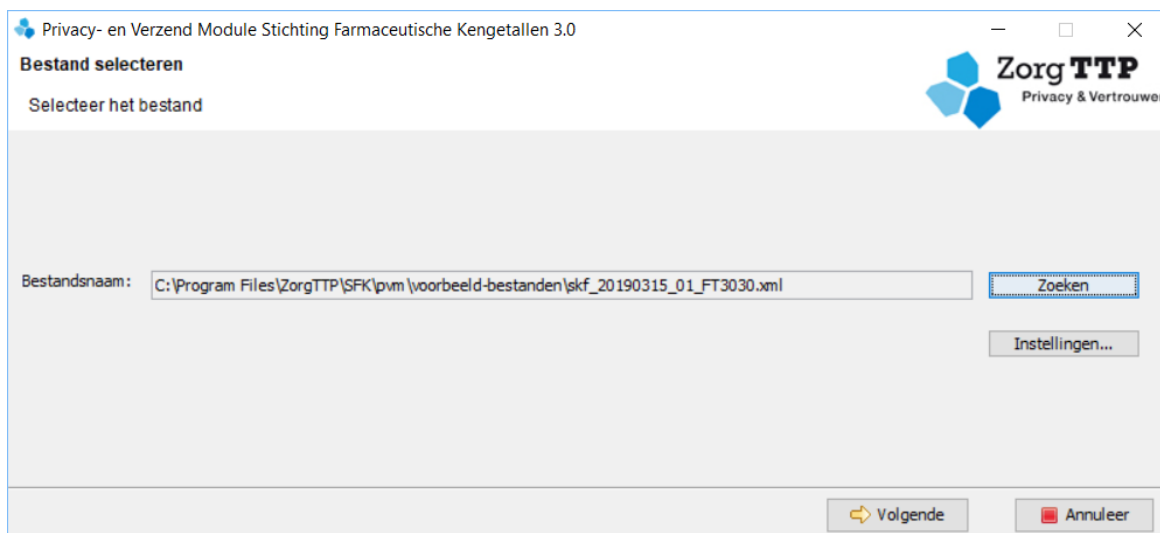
Privacy- en Verzend Module Stichting Farmaceutische Kengetallen 3.0

Bestand selecteren

Selecteer het bestand

ZorgTTP
Privacy & Vertrouwe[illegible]

Bestandsnaam: C:\Program Files\ZorgTTP\SFK\pvm\voorbeeld-bestanden\skf_20190315_01_FT3030.xml

Zoeken

Instellingen...

Volgende

Annuleer